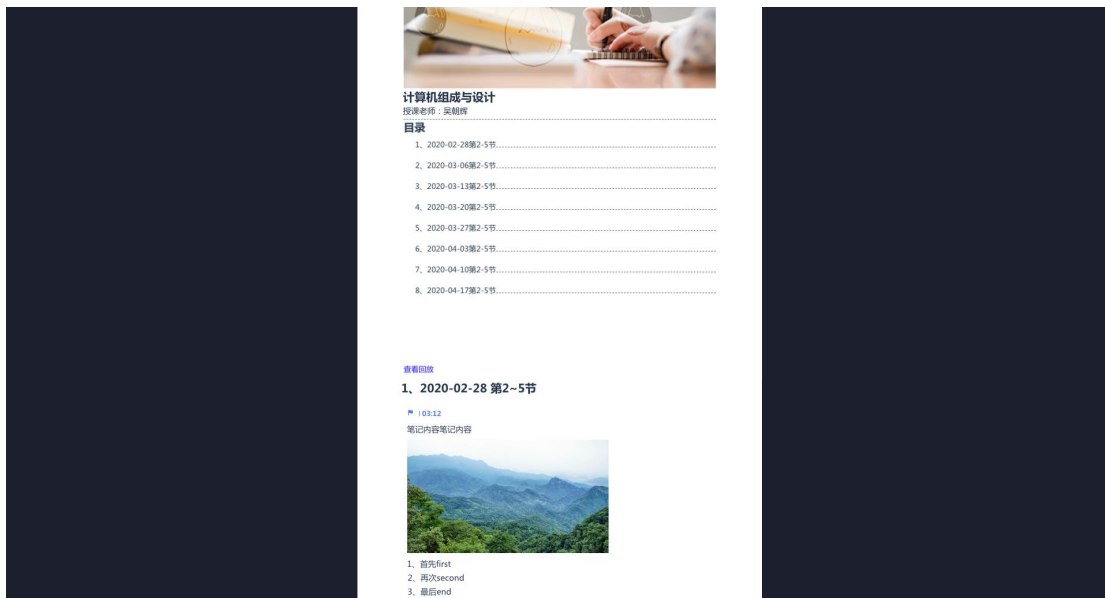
计算机组成与设计

授课老师：吴朝晖

目录

1、2020-02-28第2-5节

2、2020-03-06第2-5节

3、2020-03-13第2-5节

4、2020-03-20第2-5节

5、2020-03-27第2-5节

6、2020-04-03第2-5节

7、2020-04-10第2-5节

8、2020-04-17第2-5节

查看回放

1、2020-02-28 第2~5节

| 03:12

笔记内容笔记内容

1、首先first
2、再次second
3、最后end